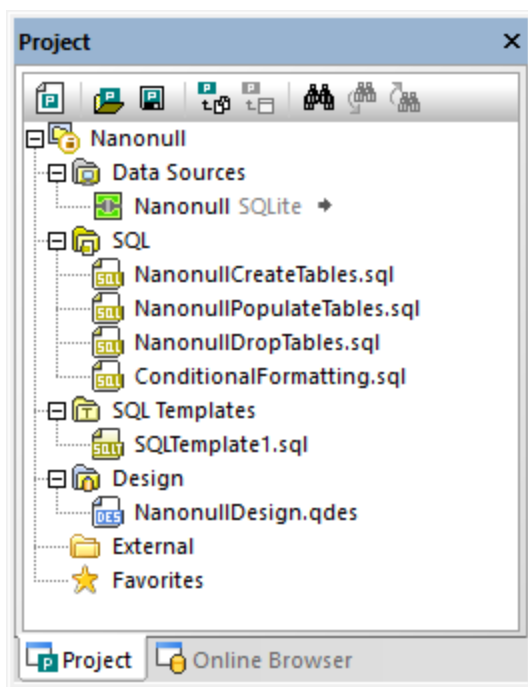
Project ×

Nanonull
Data Sources
Nanonull SQLite
SQL
NanonullCreateTables.sql
NanonullPopulateTables.sql
NanonullDropTables.sql
ConditionalFormatting.sql
SQL Templates
SQLTemplate1.sql
Design
NanonullDesign.qdes
External
Favorites

Project
Online Browser